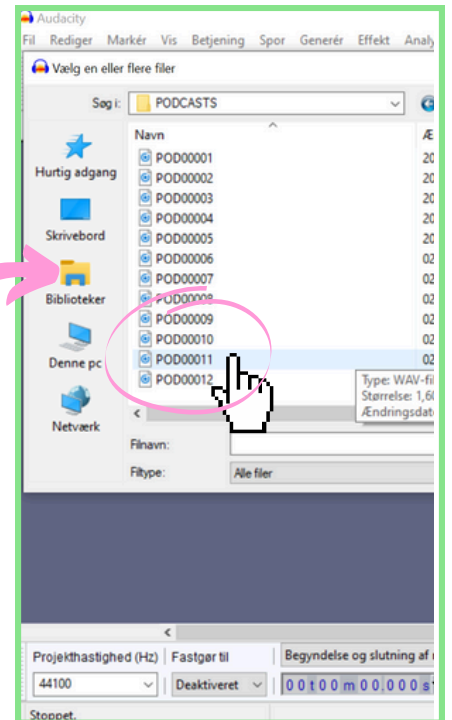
Audacity

Fil Rediger Markér Vis Betjening Spor Generér Effekt Analy

Vælg en eller flere filer

Søg i: PODCASTS

Hurtig adgang

Skrivebord

Biblioteker

Denne pc

Netværk

Navn

Æ

POD00001 20
POD00002 20
POD00003 20
POD00004 20
POD00005 20
POD00006 02
POD00007 02
POD00008 02
POD00009 02
POD00010 02
POD00011 02
POD00012

Type: WAV-fi
Størrelse: 1,6
Ændringsdat

Filnavn:

Filtype: Alle filer

Projekthastighed (Hz) Fastgør til Begyndelse og slutning af

44100 Deaktiveret 00 t 00 m 00,000 s

Stoppet.